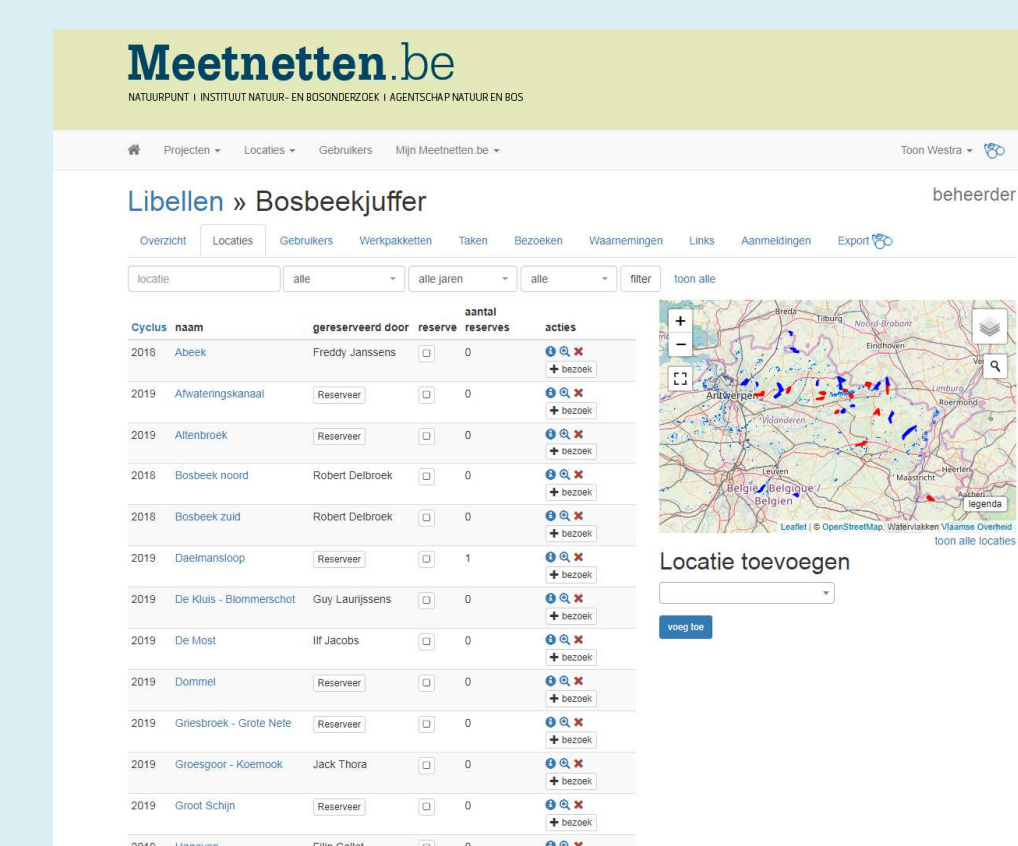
Meetnetten.be
NATUURPUNT | INSTITUUT NATUUR- EN BOSONDERZOEK | AGENTSCHAP NATUUR EN BOS

Projecten ▾ Locaties ▾ Gebruikers Mijn Meetnetten.be ▾ Toon Westra ▾

Libellen » Bosbeekjuffer

beheerder

Overzicht Locaties Gebruikers Werkpakketten Taken Bezoeken Waarnemingen Links Aanmeldingen Export

locatie | alle | alle jaren | alle | filter | toon alle

| Cyclus | naam | gereserveerd door | reserve | aantal reserves | acties |
|---|---|---|---|---|---|
| 2018 | Abeek | Freddy Janssens | | 0 | + bezoek |
| 2019 | Afwateringskanaal | Reserveer | | 0 | + bezoek |
| 2019 | Altenbroek | Reserveer | | 0 | + bezoek |
| 2018 | Bosbeek noord | Robert Delbroek | | 0 | + bezoek |
| 2018 | Bosbeek zuid | Robert Delbroek | | 0 | + bezoek |
| 2019 | Daelmansloop | Reserveer | | 1 | + bezoek |
| 2019 | De Kluis - Blommerschot | Guy Laurijssens | | 0 | + bezoek |
| 2019 | De Most | Ilf Jacobs | | 0 | + bezoek |
| 2019 | Dommel | Reserveer | | 0 | + bezoek |
| 2019 | Griesbroek - Grote Nete | Reserveer | | 0 | + bezoek |
| 2019 | Groesgoor - Koemook | Jack Thora | | 0 | + bezoek |
| 2019 | Groot Schijn | Reserveer | | 0 | + bezoek |
| 2018 | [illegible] | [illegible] | | 0 | |

Breda Tilburg Noord-Brabant Eindhoven Antwerpen Vlaanderen Limburg Roermond Leuven Belgie / Belgique / Belgien Maastricht Heerlen Aachen Ve
legenda
Leaflet | © OpenStreetMap, Waterlvlakken Vlaamse Overheid
toon alle locaties

Locatie toevoegen

voeg toe